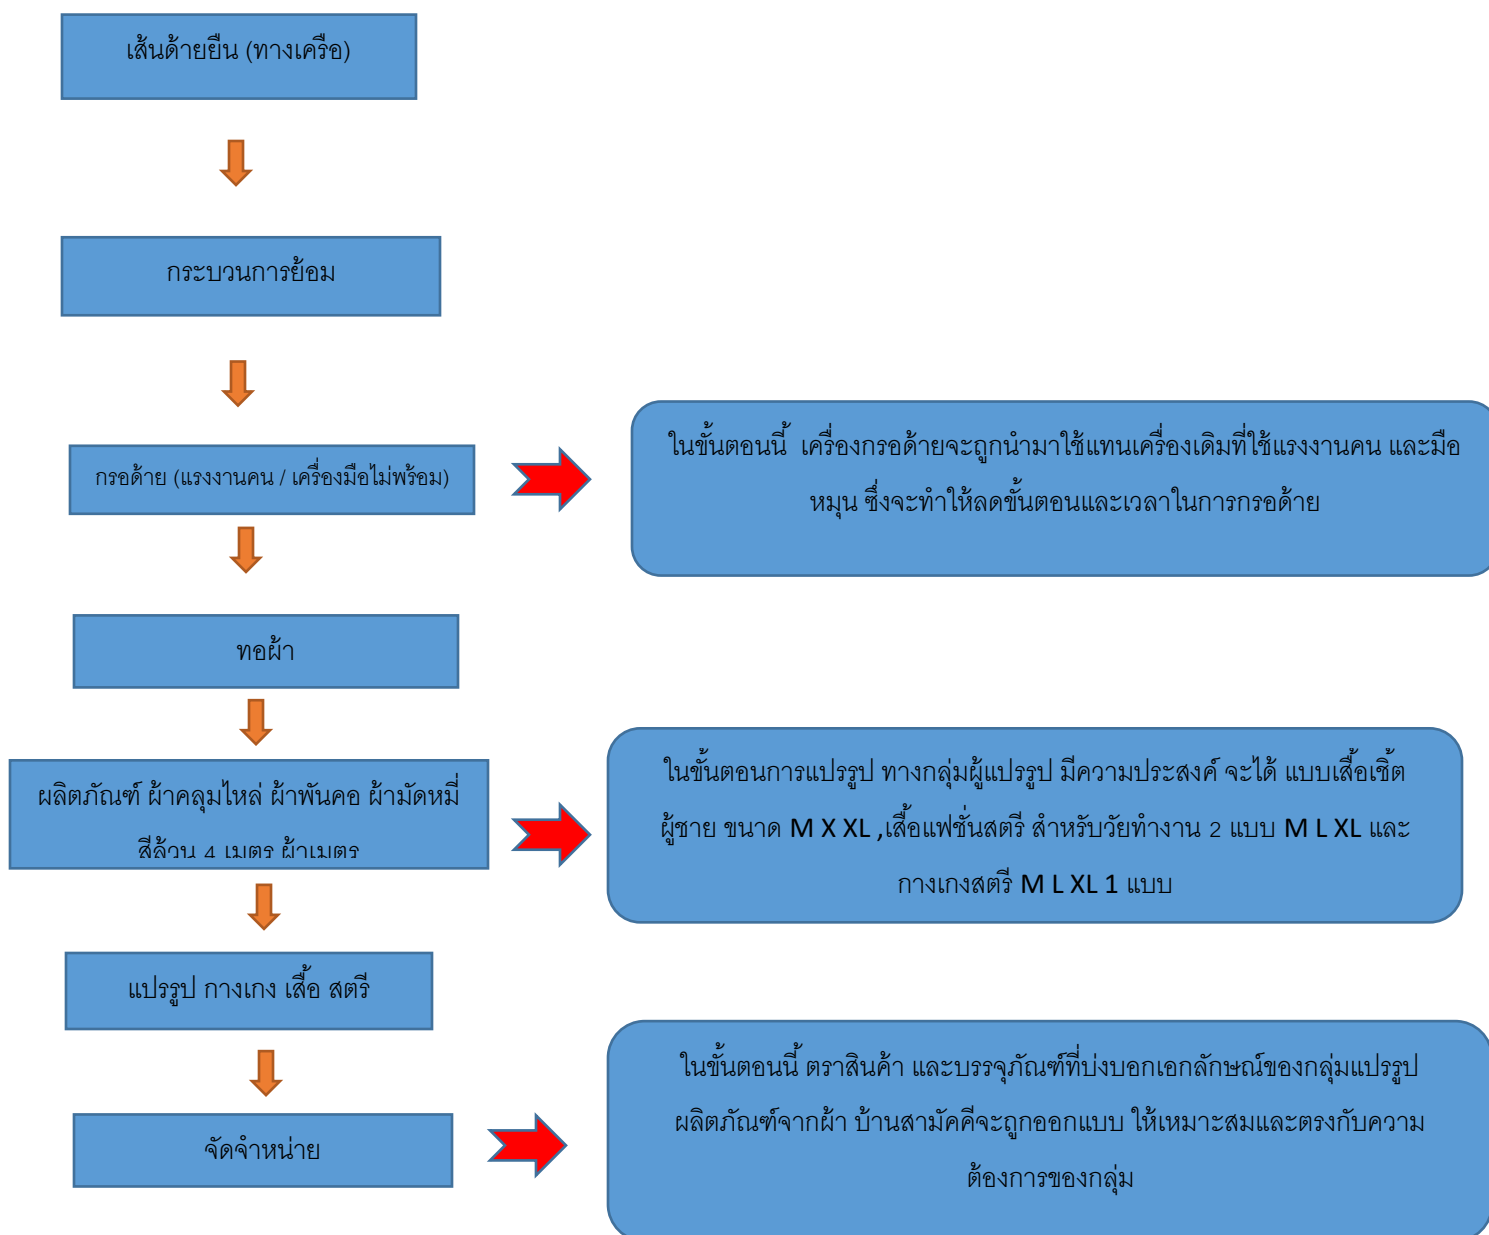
เส้นด้ายยืน (ทางเครือ)

กระบวนการย้อม

กรอด้าย (แรงงานคน / เครื่องมือไม่พร้อม)

ในขั้นตอนนี้ เครื่องกรอด้ายจะถูกนำมาใช้แทนเครื่องเดิมที่ใช้แรงงานคน และมือหมุน ซึ่งจะทำให้ลดขั้นตอนและเวลาในการกรอด้าย

ทอผ้า

ผลิตภัณฑ์ ผ้าคลุมไหล่ ผ้าพันคอ ผ้ามัดหมี่ สีล้วน 4 เมตร ผ้าเมตร

ในขั้นตอนการแปรรูป ทางกลุ่มผู้แปรรูป มีความประสงค์ จะได้ แบบเสื้อเชิ้ตผู้ชาย ขนาด M X XL ,เสื้อแฟชั่นสตรี สำหรับวัยทำงาน 2 แบบ M L XL และกางเกงสตรี M L XL 1 แบบ

แปรรูป กางเกง เสื้อ สตรี

จัดจำหน่าย

ในขั้นตอนนี้ ตราสินค้า และบรรจุภัณฑ์ที่บ่งบอกเอกลักษณ์ของกลุ่มแปรรูปผลิตภัณฑ์จากผ้า บ้านสามัคคีจะถูกออกแบบ ให้เหมาะสมและตรงกับความต้องการของกลุ่ม